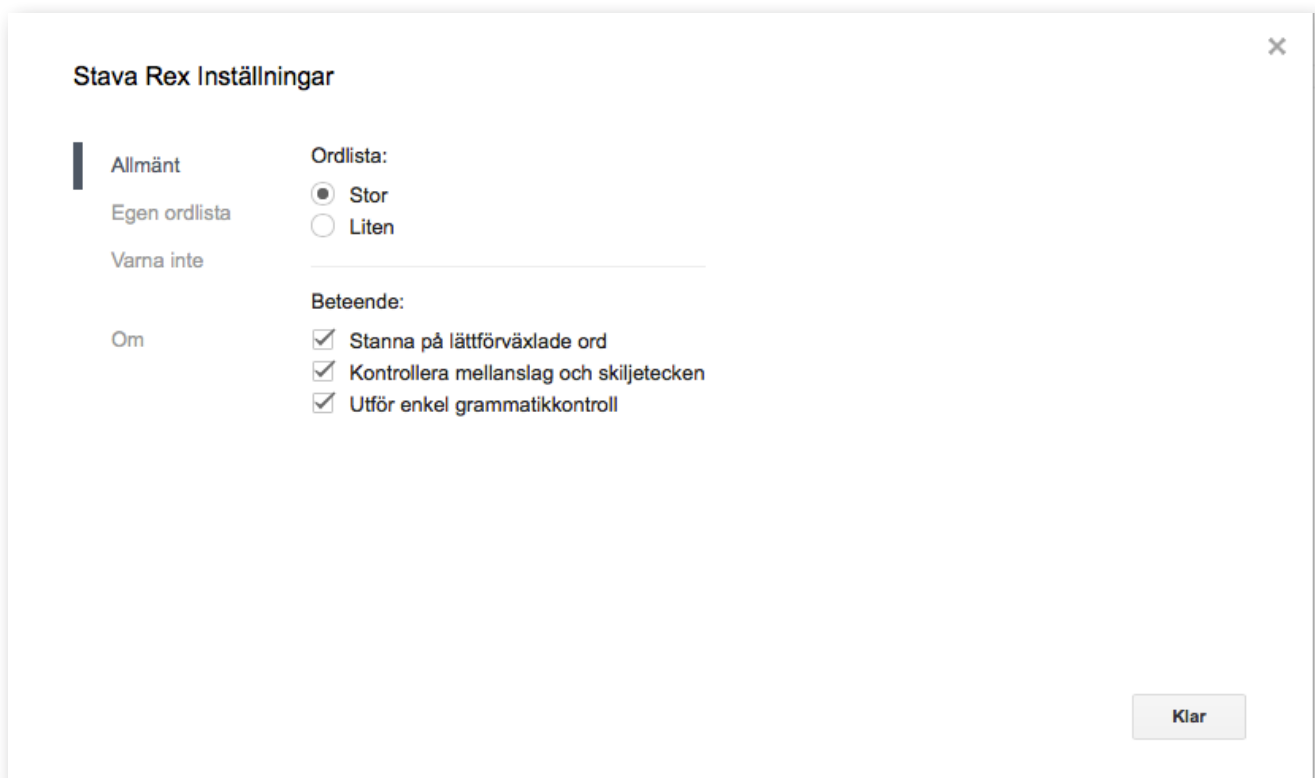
×

Stava Rex Inställningar

Allmänt
Egen ordlista
Varna inte

Om

Ordlista:
Stor
Liten

Beteende:
Stanna på lättförväxlade ord
Kontrollera mellanslag och skiljetecken
Utför enkel grammatikkontroll

Klar